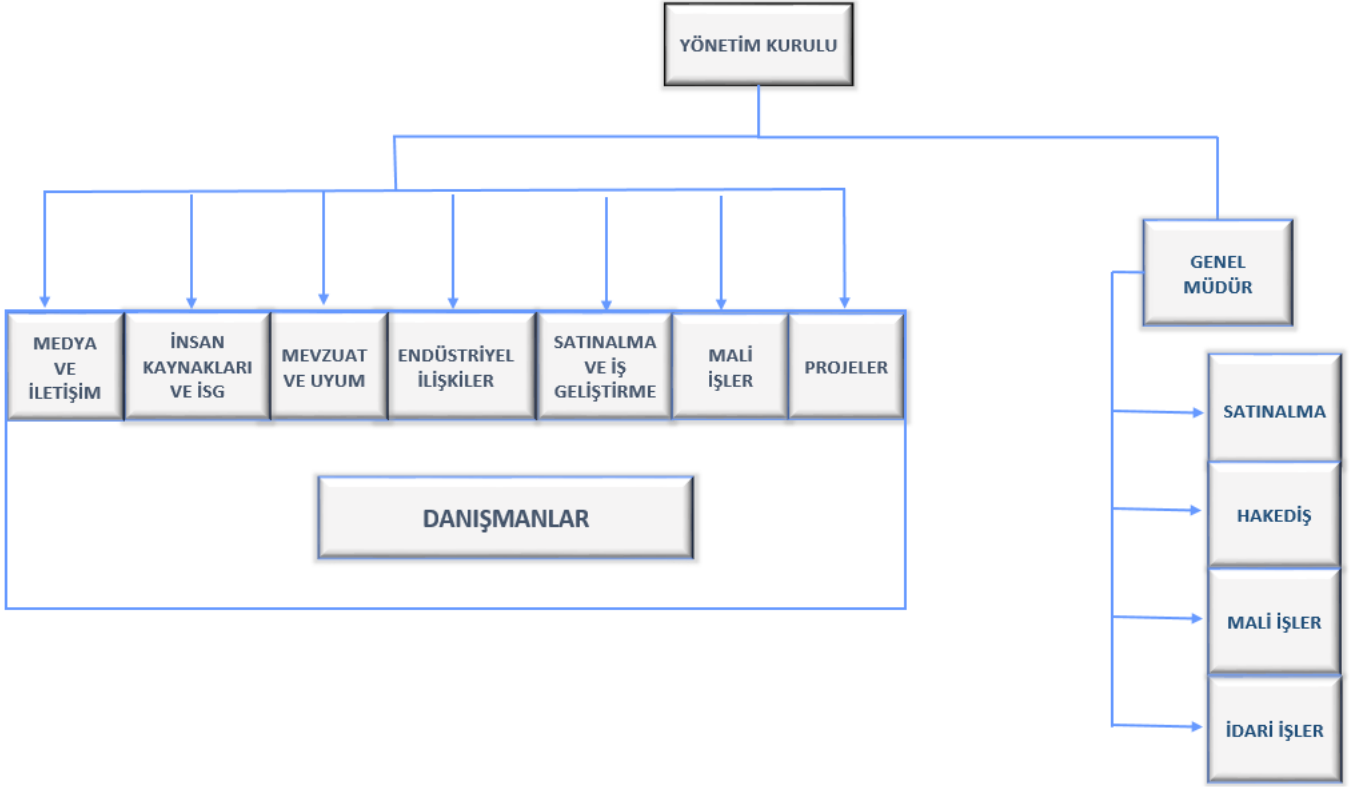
YÖNETİM KURULU

MEDYA VE İLETİŞİM

İNSAN KAYNAKLARI VE İSG

MEVZUAT VE UYUM

ENDÜSTRİYEL İLİŞKİLER

SATINALMA VE İŞ GELİŞTİRME

MALİ İŞLER

PROJELER

DANIŞMANLAR

GENEL MÜDÜR

SATINALMA

HAKEDİŞ

MALİ İŞLER

İDARİ İŞLER